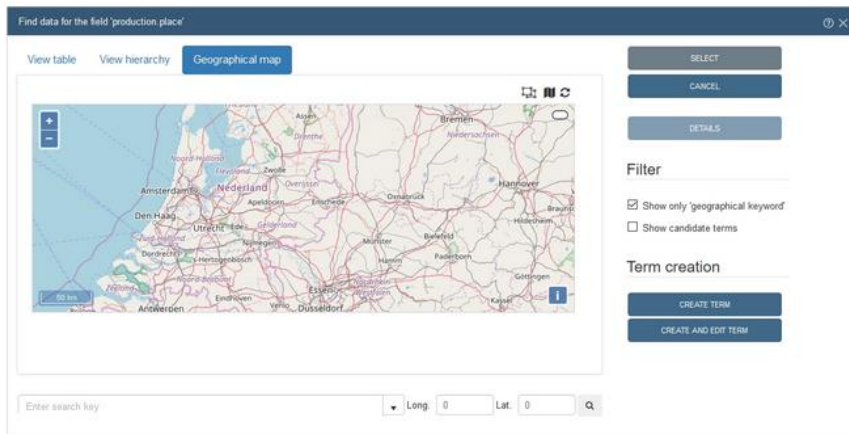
Find data for the field 'production.place'

View table
View hierarchy
Geographical map

+
−

Assen
Drenthe
Bremen
Niedersachsen
Noord-Holland
Flevoland
Zwolle
Amsterdam
Nederland
Overijssel
Hannover
Den Haag
Apeldoorn
Enschede
Osnabrück
Utrecht
Gelderland
Hildesheim
Nijmegen
Bielefeld
Münster
Dordrecht
's-Hertogenbosch
Paderborn
Hamm
Göttingen
50 km
Eindhoven
Essen
Kassel
Antwerpen
Venlo
Düsseldorf
i

SELECT
CANCEL
DETAILS

Filter
Show only 'geographical keyword'
Show candidate terms

Term creation
CREATE TERM
CREATE AND EDIT TERM

Enter search key
Long. 0
Lat. 0